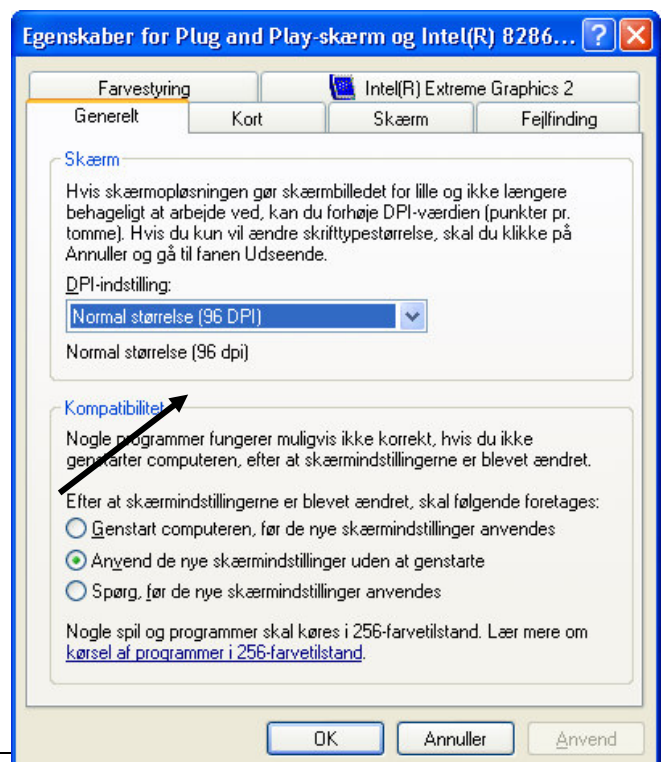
Egenskaber for Plug and Play-skærm og Intel(R) 8286... ? ×

Farvestyring
Intel(R) Extreme Graphics 2
Generelt
Kort
Skærm
Fejlfinding

Skærm

Hvis skærmopløsningen gør skærmbilledet for lille og ikke længere behageligt at arbejde ved, kan du forhøje DPI-værdien (punkter pr. tomme). Hvis du kun vil ændre skrifttypestørrelse, skal du klikke på Annuller og gå til fanen Udseende.

DPI-indstilling:

Normal størrelse (96 DPI)

Normal størrelse (96 dpi)

Kompatibilitet

Nogle programmer fungerer muligvis ikke korrekt, hvis du ikke genstarter computeren, efter at skærmindstillingerne er blevet ændret.

Efter at skærmindstillingerne er blevet ændret, skal følgende foretages:

Genstart computeren, før de nye skærmindstillinger anvendes

Anvend de nye skærmindstillinger uden at genstarte

Spørg, før de nye skærmindstillinger anvendes

Nogle spil og programmer skal køres i 256-farvetilstand. Lær mere om kørsel af programmer i 256-farvetilstand.

OK
Annuller
Anvend